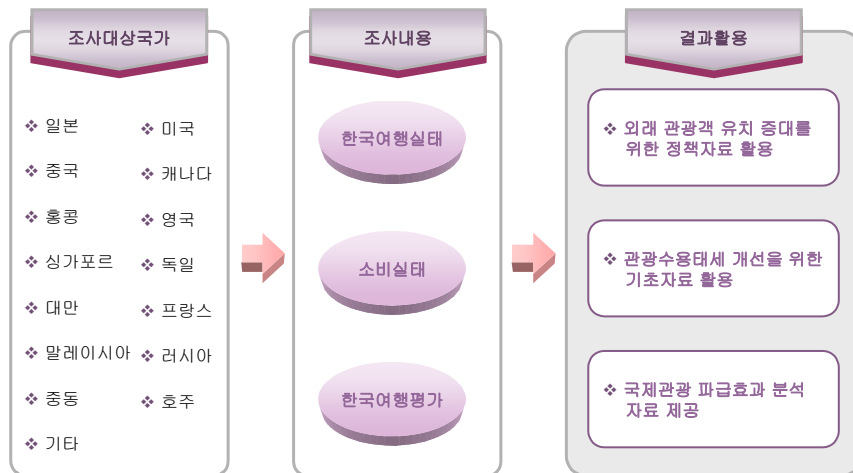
조사대상국가

❖ 일본
❖ 중국
❖ 홍콩
❖ 싱가포르
❖ 대만
❖ 말레이시아
❖ 중동
❖ 기타

❖ 미국
❖ 캐나다
❖ 영국
❖ 독일
❖ 프랑스
❖ 러시아
❖ 호주

조사내용

한국여행실태

소비실태

한국여행평가

결과활용

❖ 외래 관광객 유치 증대를 위한 정책자료 활용

❖ 관광수용태세 개선을 위한 기초자료 활용

❖ 국제관광 파급효과 분석 자료 제공